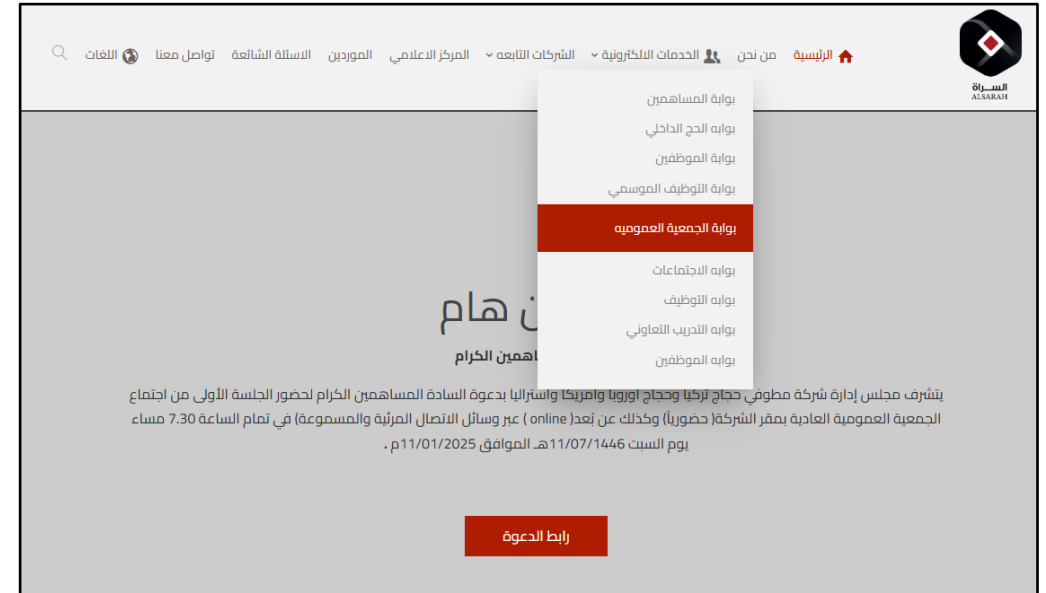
السـراة
ALSARAH

الرئيسية من نحن الخدمات الالكترونية الشركات التابعه المركز الاعلامي الموردين الاسئلة الشائعة تواصل معنا اللغات

بوابة المساهمين
بوابه الحج الداخلي
بوابة الموظفين
بوابة التوظيف الموسمي
بوابة الجمعية العموميه
بوابه الاجتماعات
بوابه التوظيف
بوابه التدريب التعاوني
بوابه الموظفين

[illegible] هام

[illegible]اهمين الكرام

يتشرف مجلس إدارة شركة مطوفي حجاج تركيا وحجاج اوروبا وامريكا واستراليا بدعوة السادة المساهمين الكرام لحضور الجلسة الأولى من اجتماع الجمعية العمومية العادية بمقر الشركة( حضورياً) وكذلك عن بُعد( online ) عبر وسائل الاتصال المرئية والمسموعة) في تمام الساعة 7.30 مساء يوم السبت 11/07/1446هـ الموافق 11/01/2025م .

رابط الدعوة